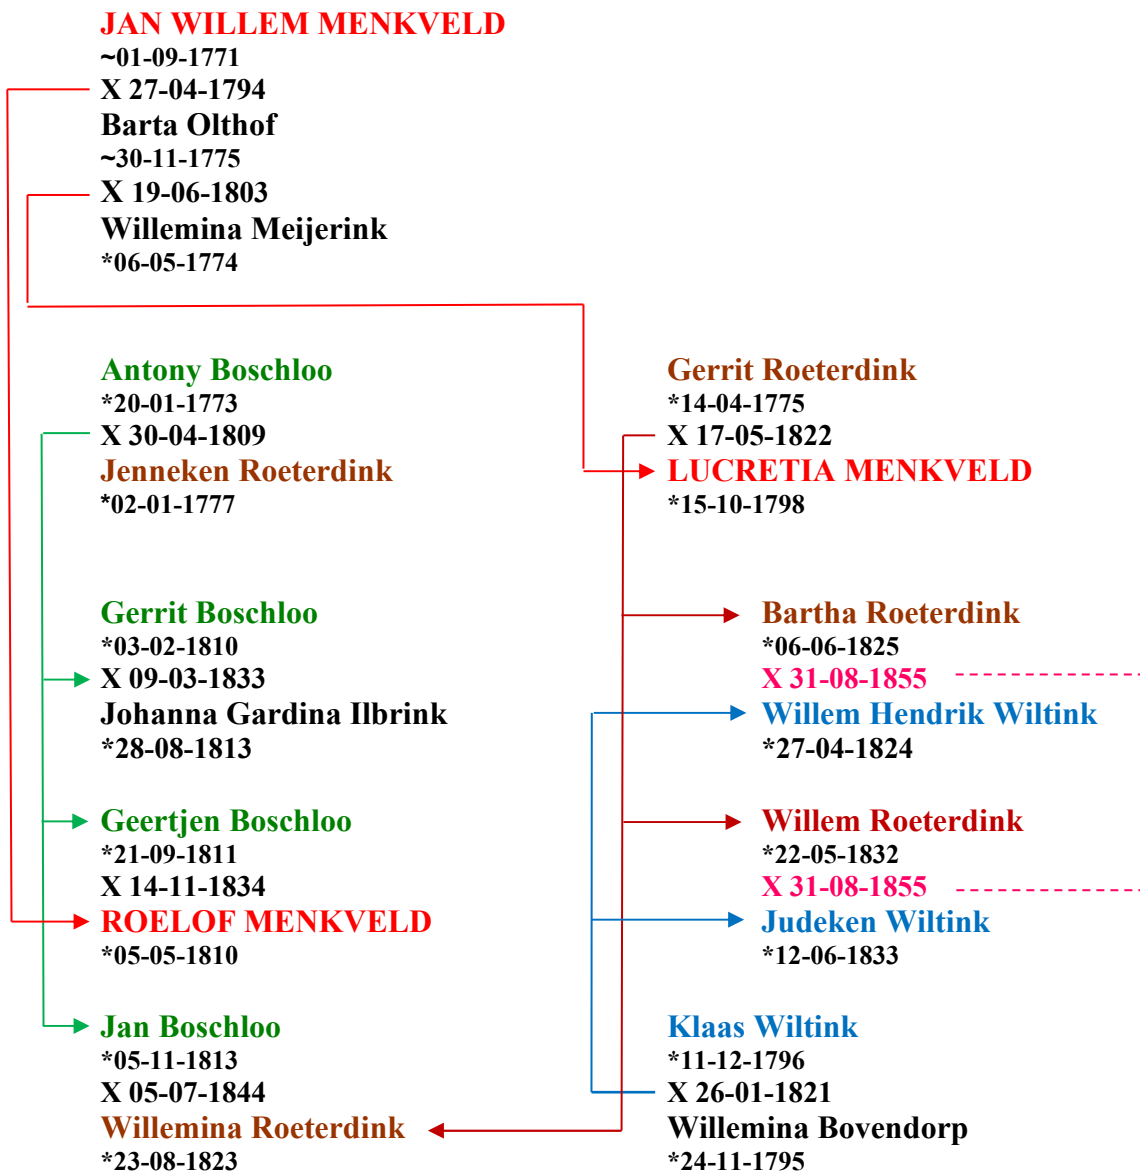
JAN WILLEM MENKVELD
~01-09-1771
X 27-04-1794
Barta Olthof
~30-11-1775
X 19-06-1803
Willemina Meijerink
*06-05-1774

Antony Boschloo
*20-01-1773
X 30-04-1809
Jenneken Roeterdink
*02-01-1777

Gerrit Boschloo
*03-02-1810
X 09-03-1833
Johanna Gardina Ilbrink
*28-08-1813

Geertjen Boschloo
*21-09-1811
X 14-11-1834
ROELOF MENKVELD
*05-05-1810

Jan Boschloo
*05-11-1813
X 05-07-1844
Willemina Roeterdink
*23-08-1823

Gerrit Roeterdink
*14-04-1775
X 17-05-1822
LUCRETIA MENKVELD
*15-10-1798

Bartha Roeterdink
*06-06-1825
X 31-08-1855
Willem Hendrik Wiltink
*27-04-1824

Willem Roeterdink
*22-05-1832
X 31-08-1855
Judeken Wiltink
*12-06-1833

Klaas Wiltink
*11-12-1796
X 26-01-1821
Willemina Bovendorp
*24-11-1795